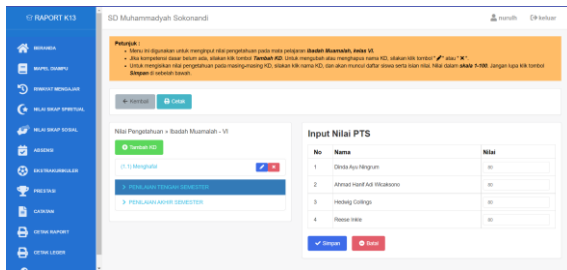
RAPORT K13

SD Muhammadyah Sokonandi

nondh

keluar

BERANDA

MAPEL DIAMPU

RIWAYAT MENGAJAR

NILAI SIKAP SPIRITUAL

NILAI SIKAP SOSIAL

ABSENSI

EKSTRAKURIKULER

PRESTASI

CATATAN

CETAK RAPORT

CETAK LEGER

Petunjuk :
• Menu ini digunakan untuk menginput nilai pengetahuan pada mata pelajaran Ibadah Muamalah, kelas VI.
• Jika kompetensi dasar belum ada, silakan klik tombol Tambah KD. Untuk mengubah atau menghapus nama KD, silakan klik tombol " " atau " X ".
• Untuk menginput nilai pengetahuan pada masing-masing KD, silakan klik nama KD, dan akan muncul daftar siswa serta isian nilai. Nilai dalam skala 1-100. Jangan lupa klik tombol Simpan di sebelah bawah.

Kembali

Cetak

Nilai Pengetahuan » Ibadah Muamalah - VI

Tambah KD

(1.1) Mengahafal

PENILAIAN TENGAH SEMESTER

PENILAIAN AKHIR SEMESTER

Input Nilai PTS

| No | Nama | Nilai |
|---|---|---|
| 1 | Dinda Ayu Ningrum | 80 |
| 2 | Ahmad Hanif Adi Rifcaksono | 80 |
| 3 | Hedwig Collings | 80 |
| 4 | Reese Inkle | 80 |

Simpan

Batal